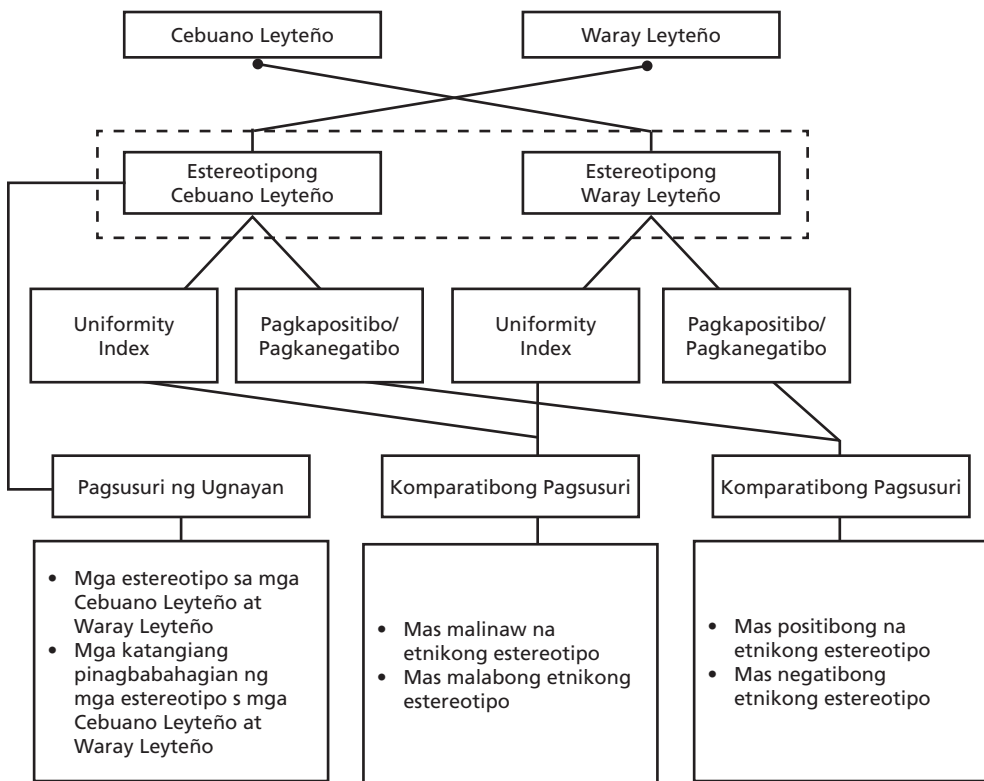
Cebuano Leyteño

Waray Leyteño

Estereotipong Cebuano Leyteño

Estereotipong Waray Leyteño

Uniformity Index

Pagkapositibo/ Pagkanegatibo

Uniformity Index

Pagkapositibo/ Pagkanegatibo

Pagsusuri ng Ugnayan

Komparatibong Pagsusuri

Komparatibong Pagsusuri

• Mga estereotipo sa mga Cebuano Leyteño at Waray Leyteño
• Mga katangiang pinagbabahagian ng mga estereotipo s mga Cebuano Leyteño at Waray Leyteño

• Mas malinaw na etnikong estereotipo
• Mas malabong etnikong estereotipo

• Mas positibong na etnikong estereotipo
• Mas negatibong etnikong estereotipo